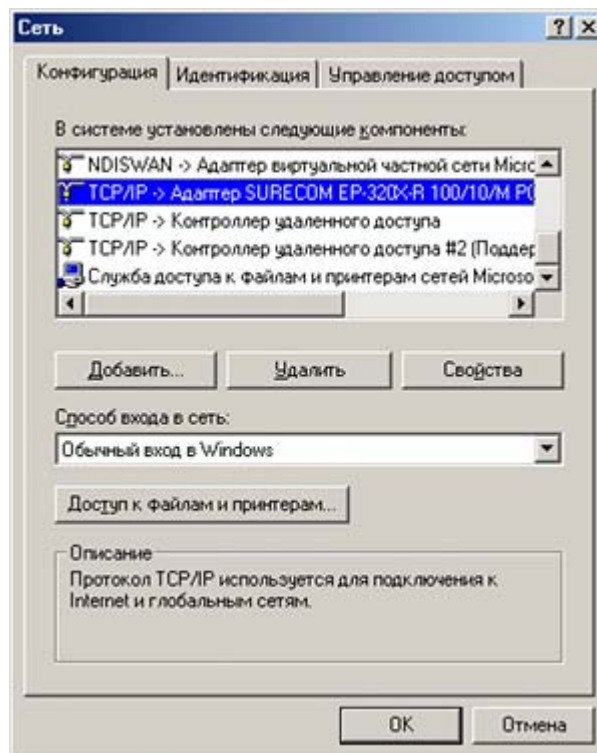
Сеть ? X

Конфигурация | Идентификация | Управление доступом

В системе установлены следующие компоненты:

NDISWAN -> Адаптер виртуальной частной сети Micro
TCP/IP -> Адаптер SURECOM EP-320X-R 100/10/M P
TCP/IP -> Контроллер удаленного доступа
TCP/IP -> Контроллер удаленного доступа #2 (Поддер
Служба доступа к файлам и принтерам сетей Microso

Добавить... Удалить Свойства

Способ входа в сеть:
Обычный вход в Windows

Доступ к файлам и принтерам...

Описание
Протокол TCP/IP используется для подключения к Internet и глобальным сетям.

OK Отмена